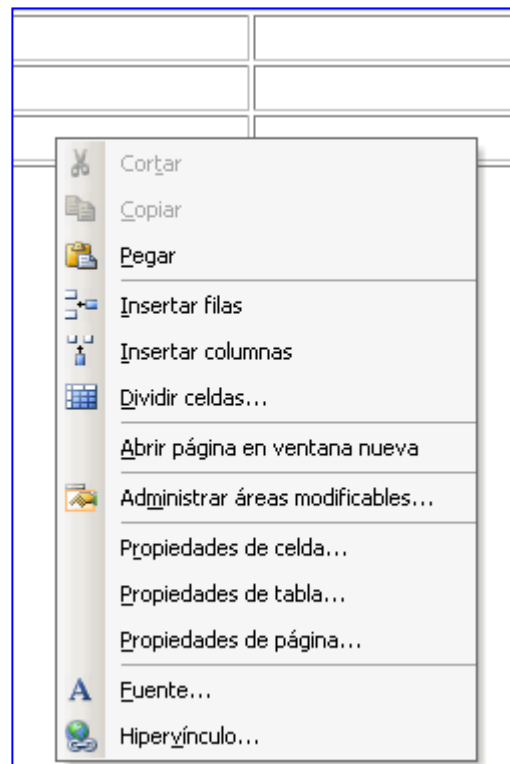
Cortar
Copiar
Pegar
Insertar filas
Insertar columnas
Dividir celdas...
Abrir página en ventana nueva
Administrar áreas modificables...
Propiedades de celda...
Propiedades de tabla...
Propiedades de página...
Fuente...
Hipervínculo...